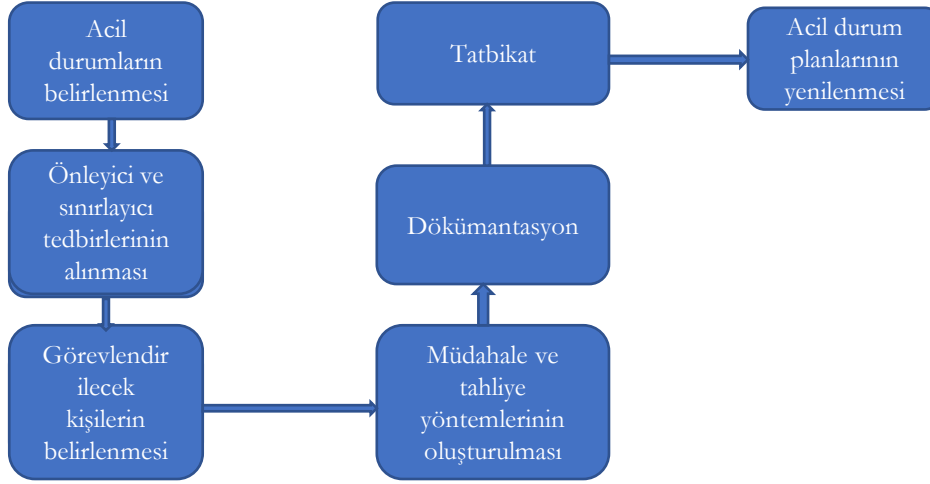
Acil durumların belirlenmesi

Önleyici ve sınırlayıcı tedbirlerinin alınması

Görevlendirilecek kişilerin belirlenmesi

Müdahale ve tahliye yöntemlerinin oluşturulması

Dökümantasyon

Tatbikat

Acil durum planlarının yenilenmesi